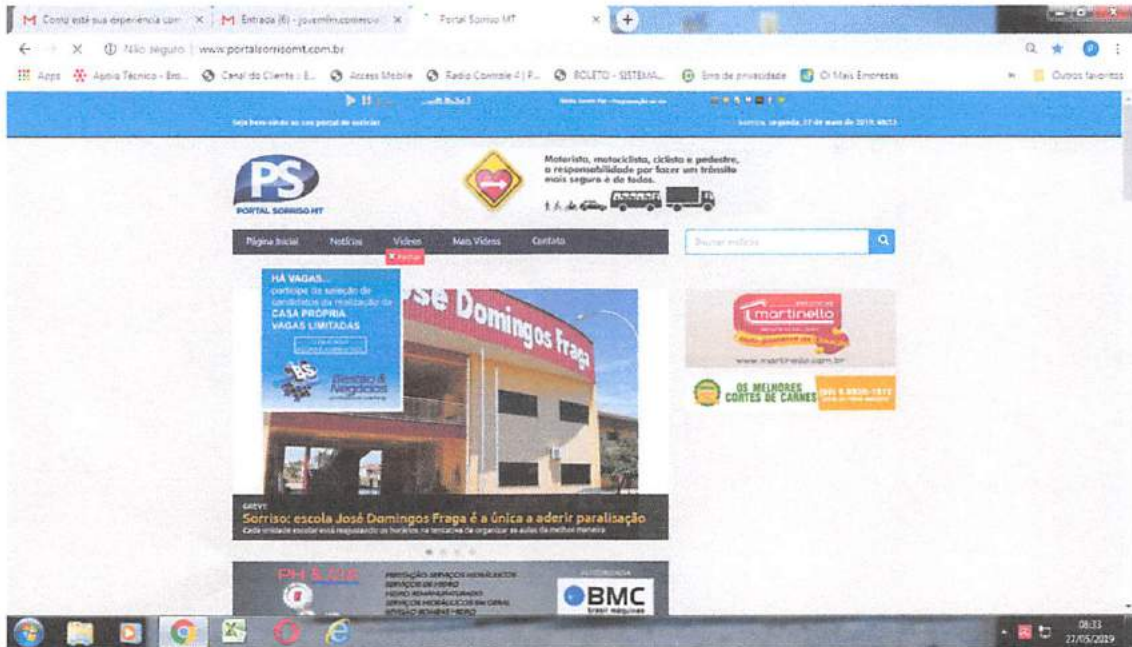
M Como está sua experiência com × | M Entrada (6) - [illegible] × | Portal Sorriso MT ×

Não seguro | www.portalsorrisomt.com.br

Apps | Apoio Técnico - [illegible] | Canal do Cliente | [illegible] | Access Mobile | Radio Comodo 4 | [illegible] | BOLETO - SISTEMA | Erro de privacidade | Oi Mais Empresas | Outros favoritos

Seja bem-vindo ao seu portal de notícias

Sorriso, segunda, 27 de maio de 2019, 08:33

PS PORTAL SORRISO MT

Motorista, motociclista, ciclista e pedestre, a responsabilidade por fazer um trânsito mais seguro é de todos.

Página Inicial | Notícias | Vídeos | Mais Vídeos | Contato

Buscar notícia

Fechar

HÁ VAGAS... participe da seleção de candidatos da realização da CASA PRÓPRIA VAGAS LIMITADAS

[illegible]

Gestão & Negócios

José Domingos Fraga

GREVE

Sorriso: escola José Domingos Fraga é a única a aderir paralisação

Cada unidade escolar está reajustando os horários na tentativa de organizar as aulas da melhor maneira

martinello

www.martinello.com.br

OS MELHORES CORTES DE CARNES

PH & CIA

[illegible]

BMC

08:33
27/05/2019